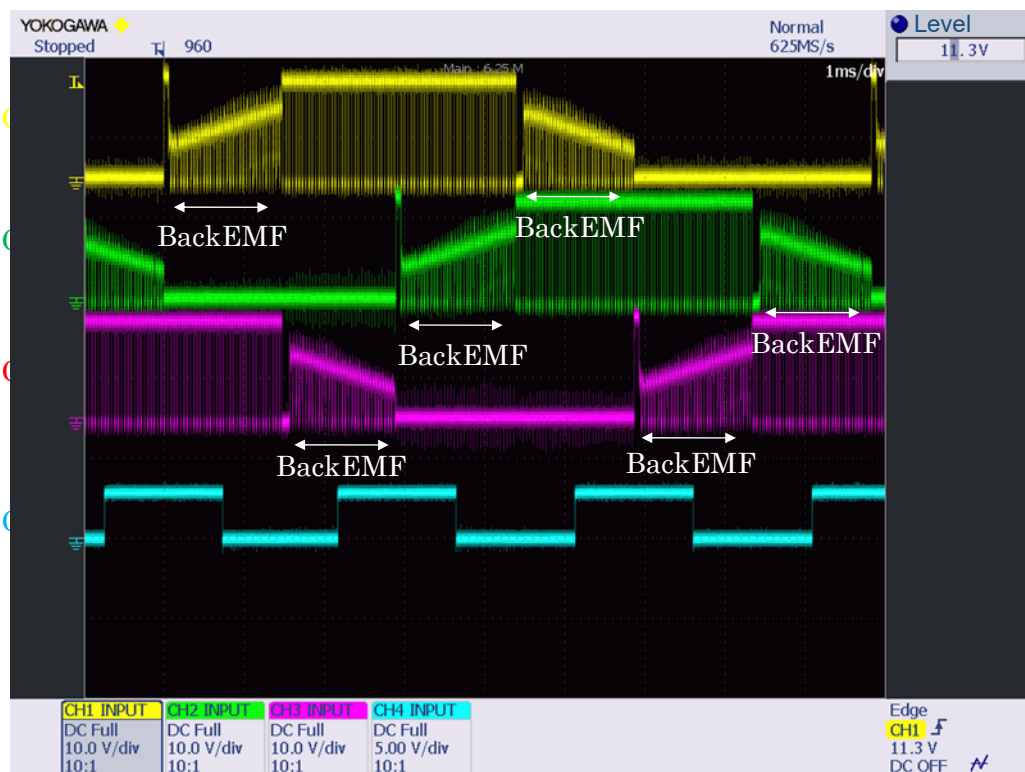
YOKOGAWA
Stopped 960

Normal
625MS/s

Level
11.3V

Main : 6.25 M

1ms/div

BackEMF

BackEMF

BackEMF

BackEMF

BackEMF

BackEMF

CH1 INPUT
DC Full
10.0 V/div
10:1

CH2 INPUT
DC Full
10.0 V/div
10:1

CH3 INPUT
DC Full
10.0 V/div
10:1

CH4 INPUT
DC Full
5.00 V/div
10:1

Edge
CH1
11.3 V
DC OFF